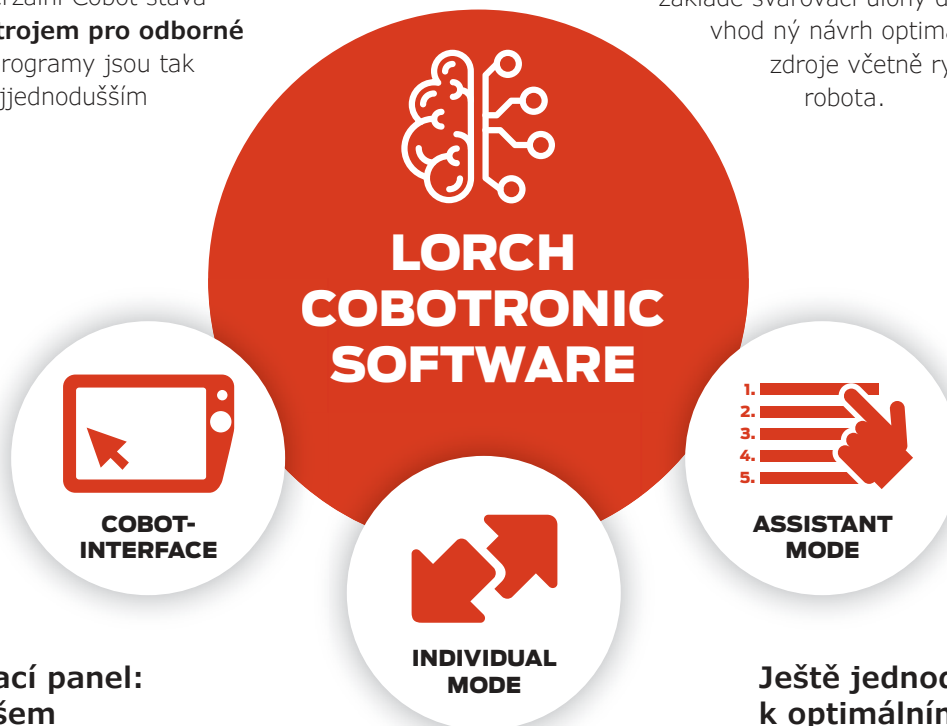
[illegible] Cobot stává
trojem pro odborné
rogramy jsou tak
jjednodušším

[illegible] svařovací úlohy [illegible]
vhod ný návrh optima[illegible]
zdroje včetně ry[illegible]
robota.

LORCH
COBOTRONIC
SOFTWARE

COBOT-
INTERFACE

1.
2.
3.
4.
5.

ASSISTANT
MODE

INDIVIDUAL
MODE

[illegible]ací panel:
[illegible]šem

Ještě jednod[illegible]
k optimální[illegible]